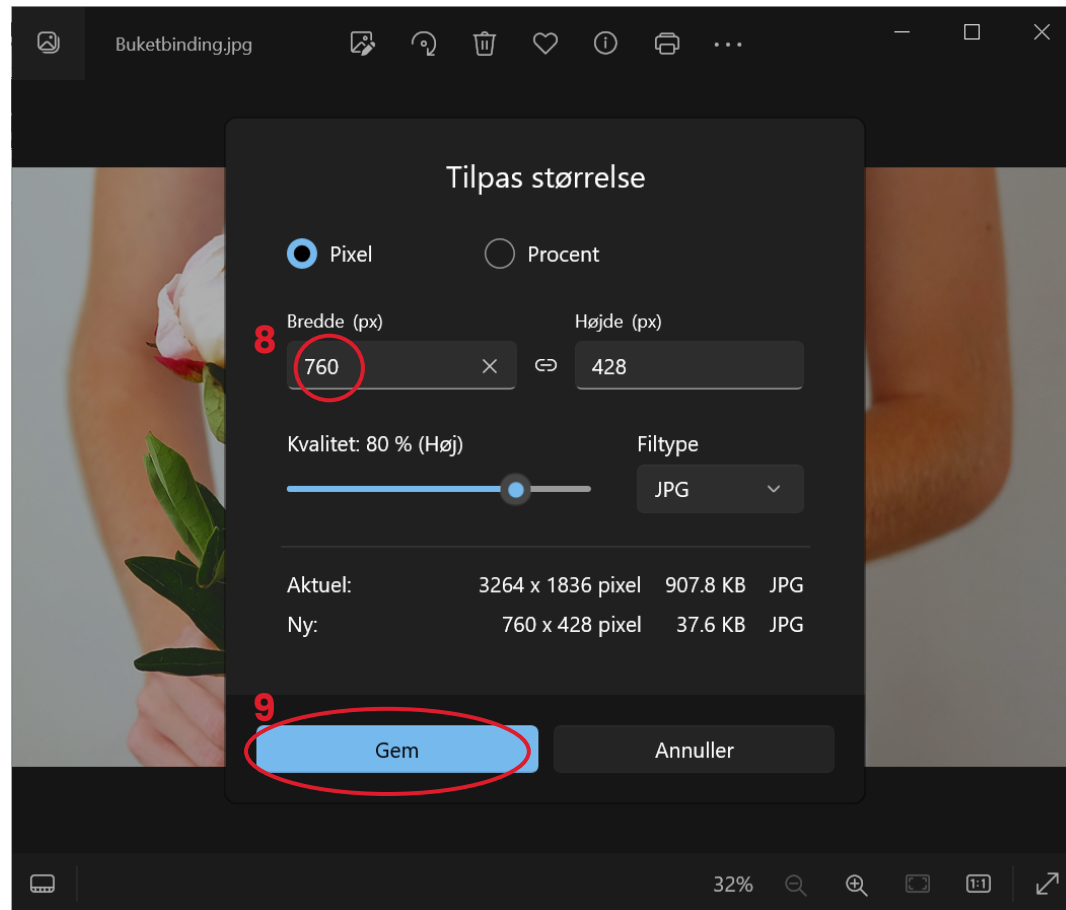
Buketbinding.jpg

Tilpas størrelse

Pixel

Procent

Bredde (px)

8

760

Højde (px)

428

Kvalitet: 80 % (Høj)

Filtype

JPG

| Aktuel: | 3264 x 1836 pixel | 907.8 KB | JPG |
|---|---|---|---|
| Ny: | 760 x 428 pixel | 37.6 KB | JPG |

9

Gem

Annuller

32%

1:1